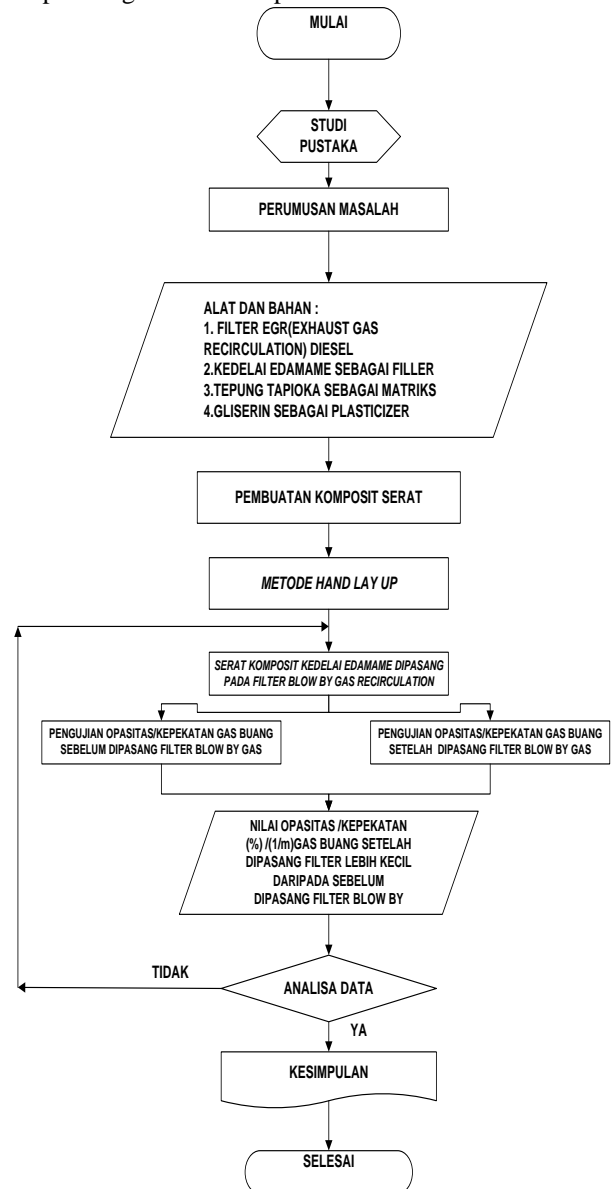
MULAI

STUDI PUSTAKA

PERUMUSAN MASALAH

ALAT DAN BAHAN :
1. FILTER EGR(EXHAUST GAS RECIRCULATION) DIESEL
2.KEDELAI EDAMAME SEBAGAI FILLER
3.TEPUNG TAPIOKA SEBAGAI MATRIKS
4.GLISERIN SEBAGAI PLASTICIZER

PEMBUATAN KOMPOSIT SERAT

METODE HAND LAY UP

SERAT KOMPOSIT KEDELAI EDAMAME DIPASANG PADA FILTER BLOW BY GAS RECIRCULATION

PENGUJIAN OPASITAS/KEPEKATAN GAS BUANG SEBELUM DIPASANG FILTER BLOW BY GAS

PENGUJIAN OPASITAS/KEPEKATAN GAS BUANG SETELAH DIPASANG FILTER BLOW BY GAS

NILAI OPASITAS /KEPEKATAN (%) /(1/m)GAS BUANG SETELAH DIPASANG FILTER LEBIH KECIL DARIPADA SEBELUM DIPASANG FILTER BLOW BY

TIDAK

ANALISA DATA

YA

KESIMPULAN

SELESAI